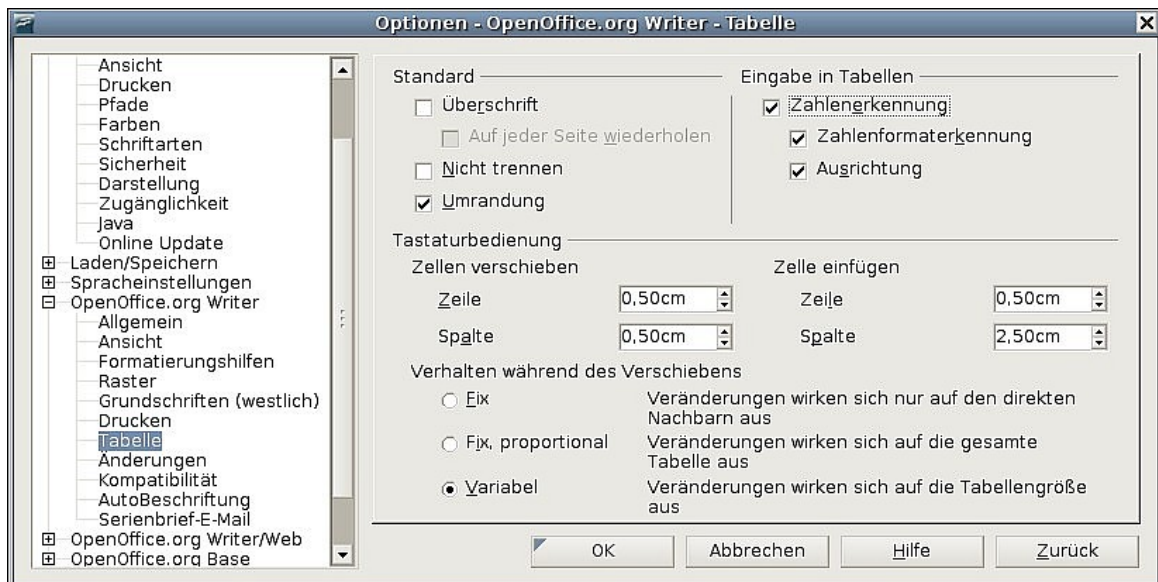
Optionen - OpenOffice.org Writer - Tabelle

Ansicht
Drucken
Pfade
Farben
Schriftarten
Sicherheit
Darstellung
Zugänglichkeit
Java
Online Update
Laden/Speichern
Spracheinstellungen
OpenOffice.org Writer
Allgemein
Ansicht
Formatierungshilfen
Raster
Grundschriften (westlich)
Drucken
Tabelle
Änderungen
Kompatibilität
AutoBeschriftung
Serienbrief-E-Mail
OpenOffice.org Writer/Web
OpenOffice.org Base

Standard
Überschrift
Auf jeder Seite wiederholen
Nicht trennen
Umrandung

Eingabe in Tabellen
Zahlenerkennung
Zahlenformaterkennung
Ausrichtung

Tastaturbedienung
Zellen verschieben
Zeile 0,50cm
Spalte 0,50cm

Zelle einfügen
Zeile 0,50cm
Spalte 2,50cm

Verhalten während des Verschiebens
Fix Veränderungen wirken sich nur auf den direkten Nachbarn aus
Fix, proportional Veränderungen wirken sich auf die gesamte Tabelle aus
Variabel Veränderungen wirken sich auf die Tabellengröße aus

OK
Abbrechen
Hilfe
Zurück